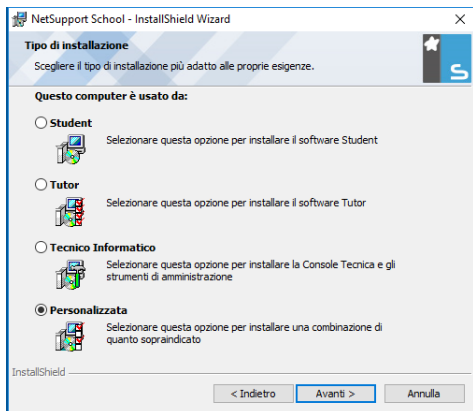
NetSupport School - InstallShield Wizard

Tipo di installazione

Scegliere il tipo di installazione più adatto alle proprie esigenze.

Questo computer è usato da:

Student

Selezionare questa opzione per installare il software Student

Tutor

Selezionare questa opzione per installare il software Tutor

Tecnico Informatico

Selezionare questa opzione per installare la Console Tecnica e gli strumenti di amministrazione

Personalizzata

Selezionare questa opzione per installare una combinazione di quanto sopraindicato

InstallShield

< Indietro

Avanti >

Annulla